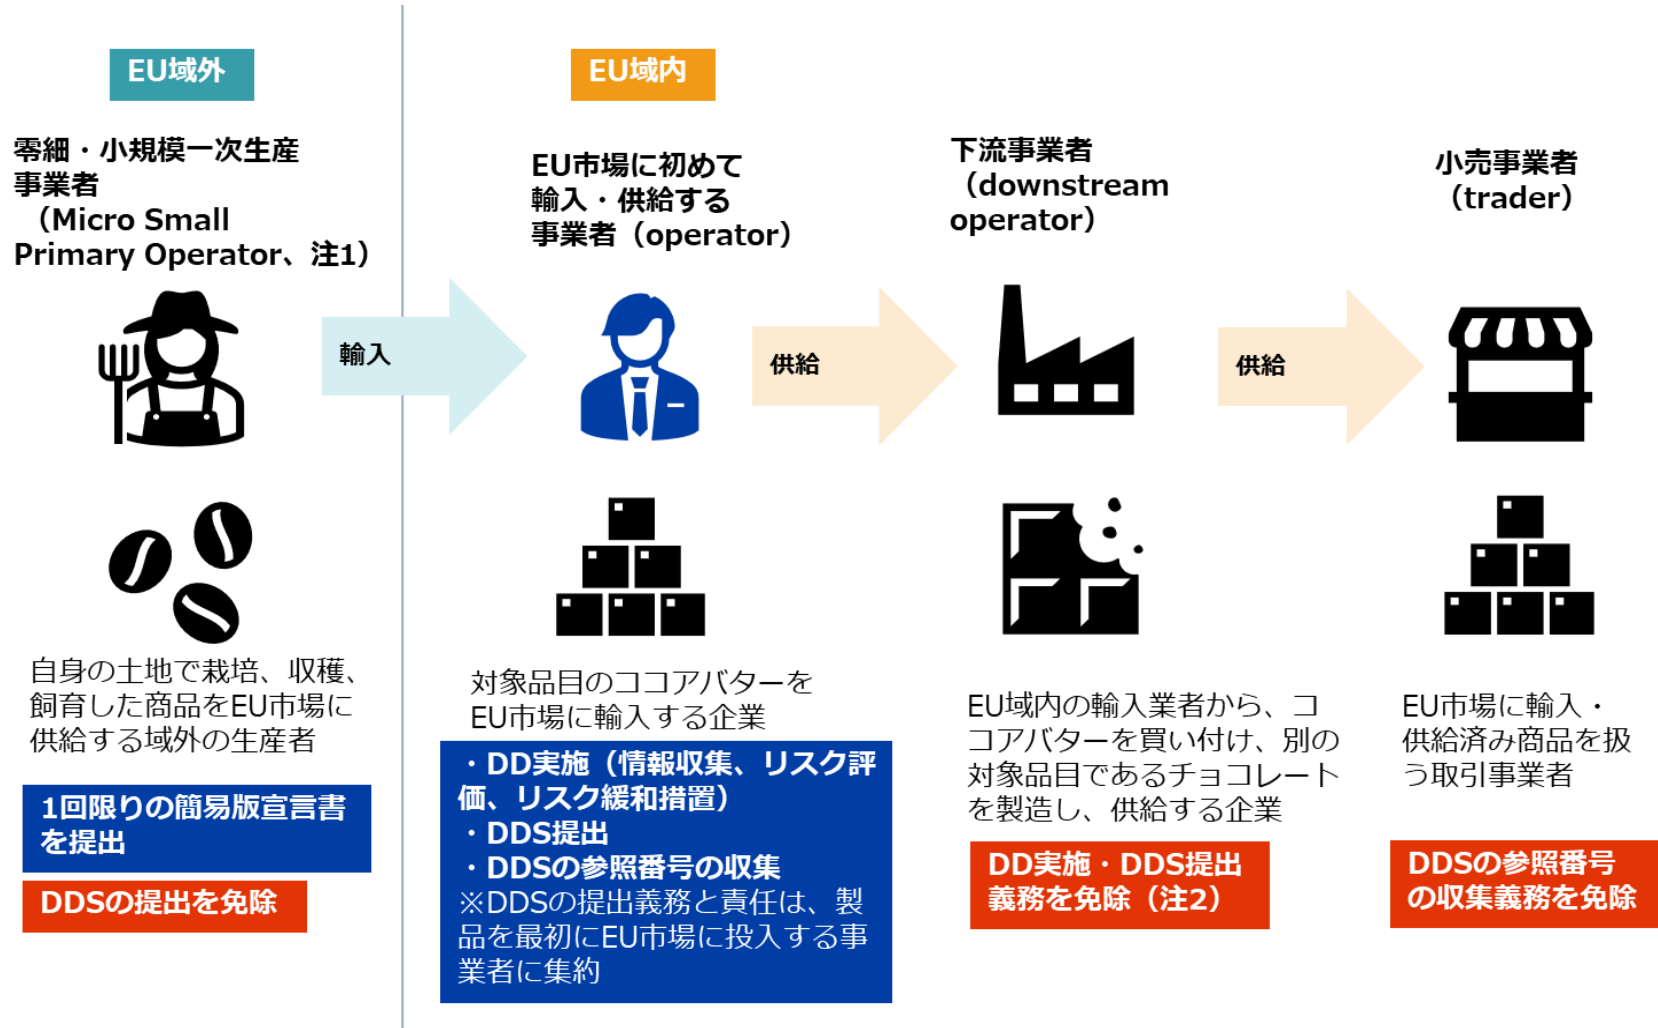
EU域外

EU域内

零細・小規模一次生産事業者 （Micro Small Primary Operator、注1）

EU市場に初めて輸入・供給する事業者（operator）

下流事業者 （downstream operator）

小売事業者 （trader）

輸入

供給

供給

自身の土地で栽培、収穫、飼育した商品をEU市場に供給する域外の生産者

1回限りの簡易版宣言書を提出

DDSの提出を免除

対象品目のココアバターをEU市場に輸入する企業

・DD実施（情報収集、リスク評価、リスク緩和措置）
・DDS提出
・DDSの参照番号の収集
※DDSの提出義務と責任は、製品を最初にEU市場に投入する事業者に集約

EU域内の輸入業者から、ココアバターを買い付け、別の対象品目であるチョコレートを製造し、供給する企業

DD実施・DDS提出義務を免除（注2）

EU市場に輸入・供給済み商品を扱う取引事業者

DDSの参照番号の収集義務を免除